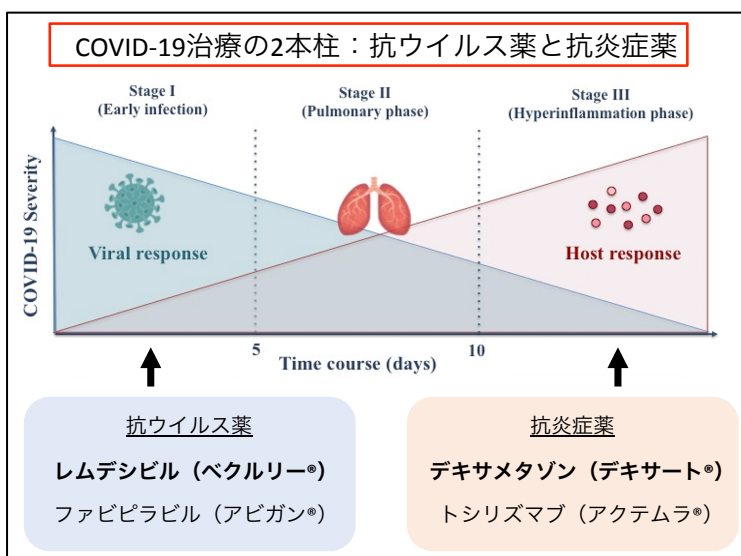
COVID-19治療の2本柱：抗ウイルス薬と抗炎症薬

Stage I
(Early infection)

Stage II
(Pulmonary phase)

Stage III
(Hyperinflammation phase)

COVID-19 Severity

Viral response

Host response

5

10

Time course (days)

抗ウイルス薬

レムデシビル（ベクルリー®）

ファビピラビル（アビガン®）

抗炎症薬

デキサメタゾン（デキサート®）

トシリズマブ（アクテムラ®）